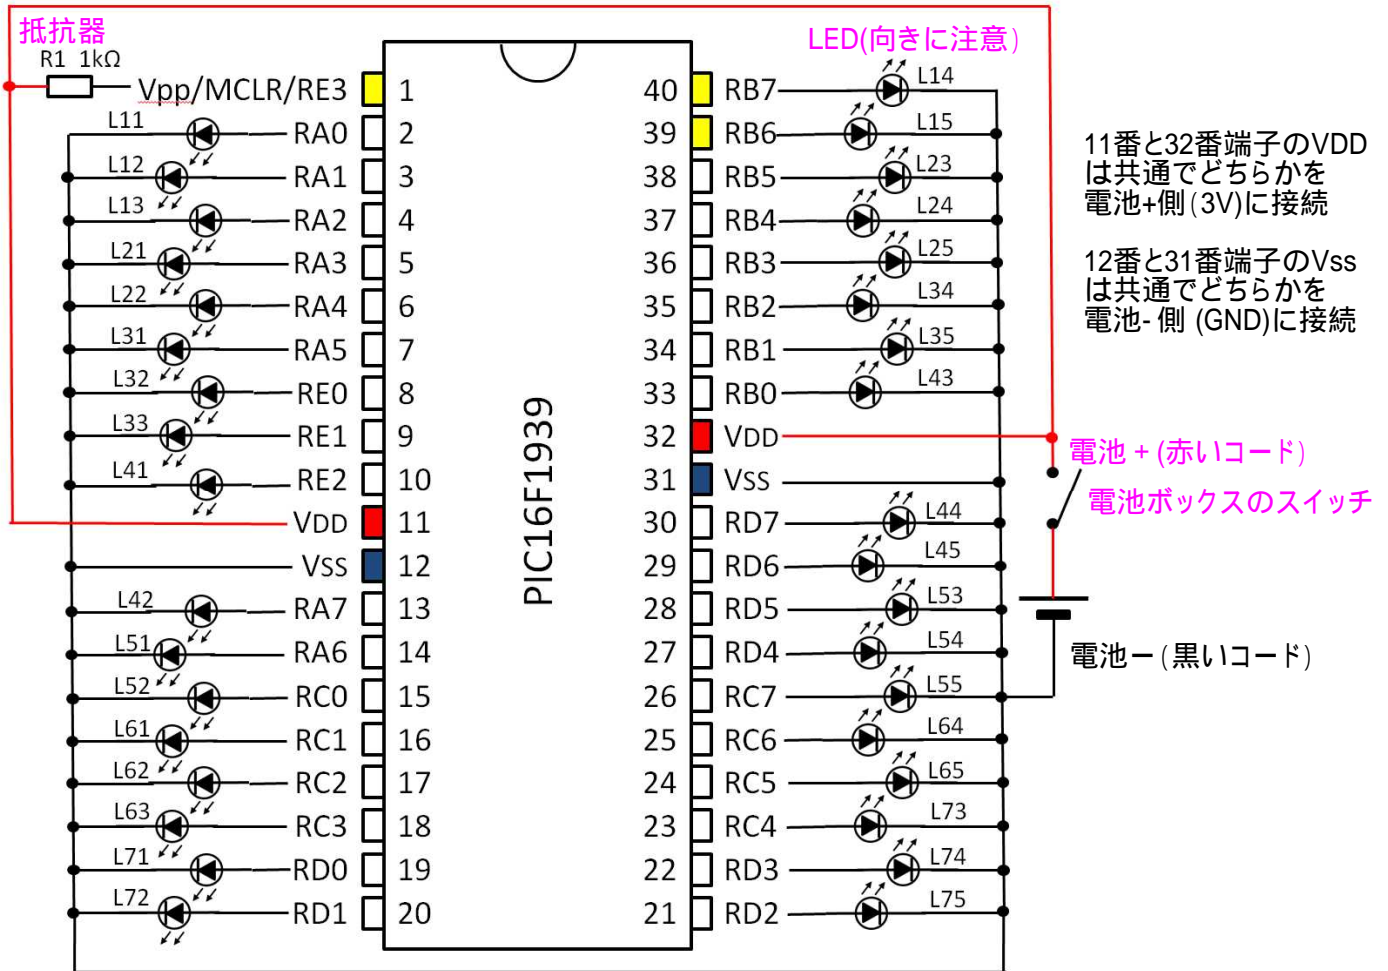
抵抗器
R1 1kΩ
LED(向きに注意)

Vpp/MCLR/RE3 1
L11 RA0 2
L12 RA1 3
L13 RA2 4
L21 RA3 5
L22 RA4 6
L31 RA5 7
L32 RE0 8
L33 RE1 9
L41 RE2 10
VDD 11
VSS 12
L42 RA7 13
L51 RA6 14
L52 RC0 15
L61 RC1 16
L62 RC2 17
L63 RC3 18
L71 RD0 19
L72 RD1 20

PIC16F1939

40 RB7 L14
39 RB6 L15
38 RB5 L23
37 RB4 L24
36 RB3 L25
35 RB2 L34
34 RB1 L35
33 RB0 L43
32 VDD
31 VSS
30 RD7 L44
29 RD6 L45
28 RD5 L53
27 RD4 L54
26 RC7 L55
25 RC6 L64
24 RC5 L65
23 RC4 L73
22 RD3 L74
21 RD2 L75

11番と32番端子のVDDは共通でどちらかを電池+側(3V)に接続

12番と31番端子のVssは共通でどちらかを電池- 側 (GND)に接続

電池 + (赤いコード)
電池ボックスのスイッチ
電池ー(黒いコード)